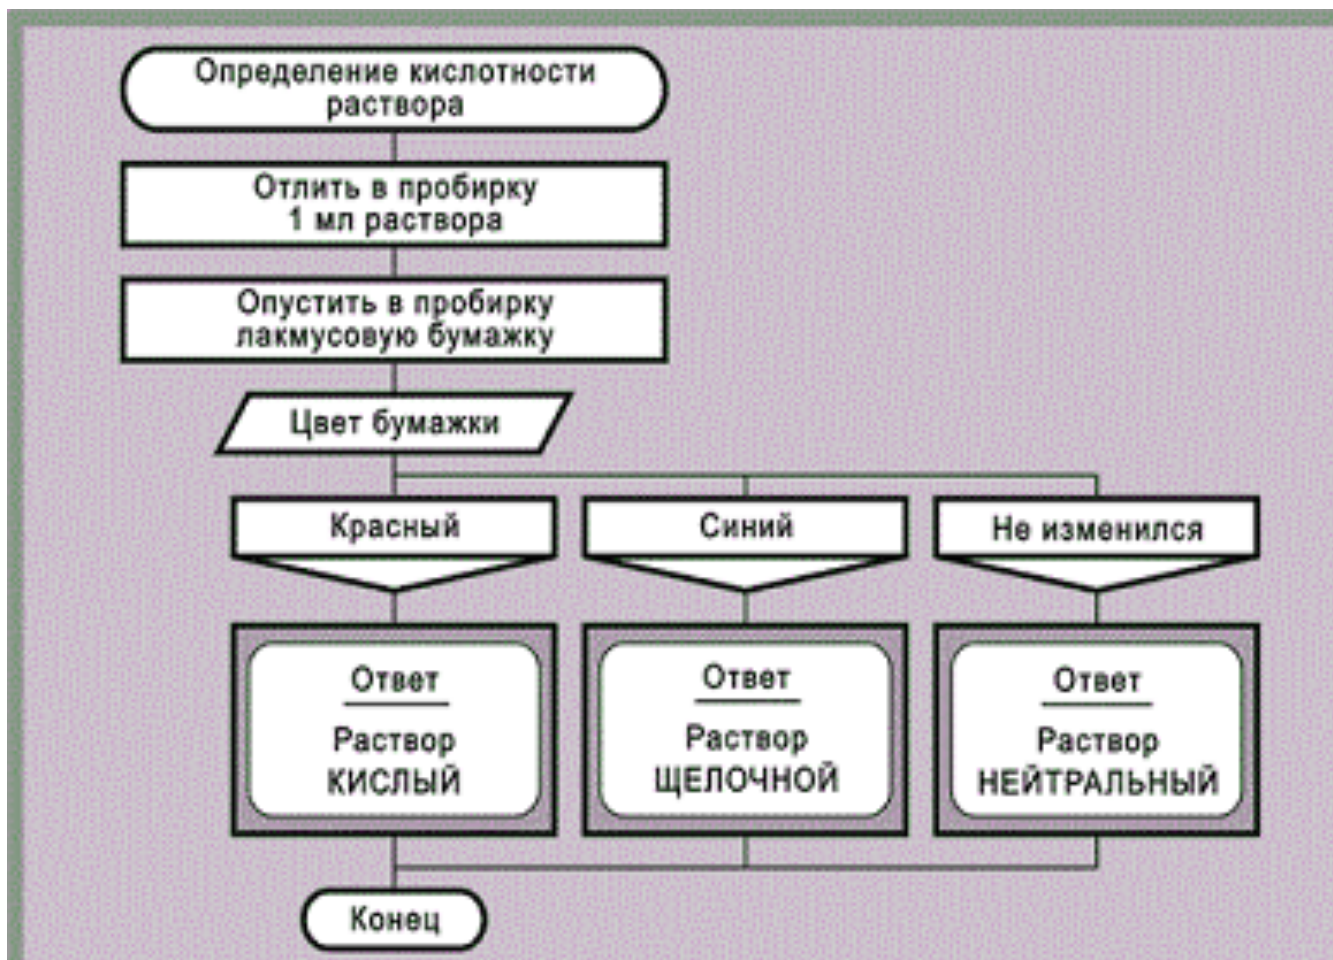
Определение кислотности раствора

Отлить в пробирку 1 мл раствора

Опустить в пробирку лакмусовую бумажку

Цвет бумажки

Красный

Синий

Не изменился

Ответ

Раствор КИСЛЫЙ

Ответ

Раствор ЩЕЛОЧНОЙ

Ответ

Раствор НЕЙТРАЛЬНЫЙ

Конец